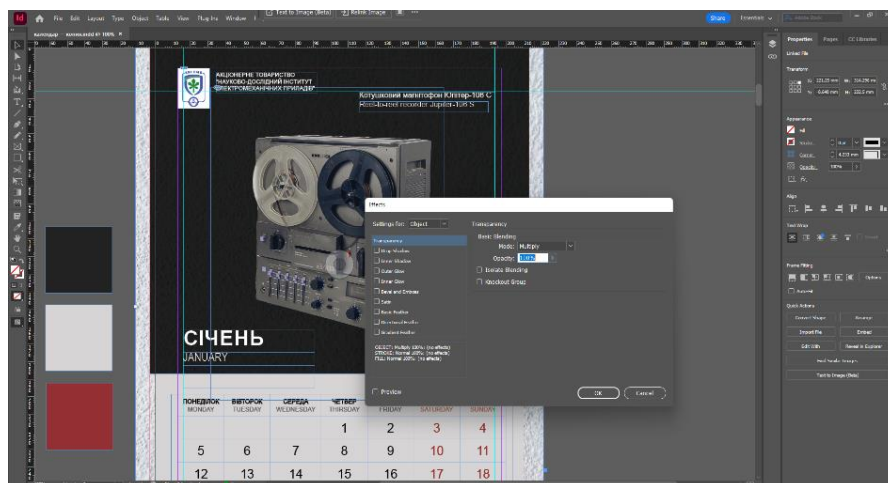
File Edit Layout Type Object Table View Plug-Ins Window Help

Text to Image (Beta) Relink Image

Share Essentials

АКЦІОНЕРНЕ ТОВАРИСТВО
«НАУКОВО-ДОСЛІДНИЙ ІНСТИТУТ
ЕЛЕКТРОМЕХАНІЧНИХ ПРИЛАДІВ»

Катушковий магнітофон Юпітер-106 С
Reel-to-reel recorder Jupiter-106 S

Effects

Settings for: Object

Transparency

Transparency
Drop Shadow
Inner Shadow
Outer Glow
Inner Glow
Bevel and Emboss
Satin
Basic Feather
Directional Feather
Gradient Feather

Basic Blending
Mode: Multiply
Opacity: 100%
Isolate Blending
Knockout Group

OBJECT: Multiply 100%; (no effects)
STROKE: Normal 100%; (no effects)
FILL: Normal 100%; (no effects)

Preview

OK Cancel

СІЧЕНЬ
JANUARY

| ПОНЕДІЛОК MONDAY | ВІВТОРОК TUESDAY | СЕРЕДА WEDNESDAY | ЧЕТВЕР THURSDAY | FRIDAY | SATURDAY | SUNDAY |
|---|---|---|---|---|---|---|
| | | | 1 | 2 | 3 | 4 |
| 5 | 6 | 7 | 8 | 9 | 10 | 11 |
| 12 | 13 | 14 | 15 | 16 | 17 | 18 |

Properties Pages CC Libraries

Linked File

Transform

Appearance

Fill

Stroke

Opacity 100%

Align

Text Wrap

Frame Fitting

Quick Actions

Convert Shape

Arrange

Import File

Embed

Edit With

Reveal in Explorer

Text to Image (Beta)